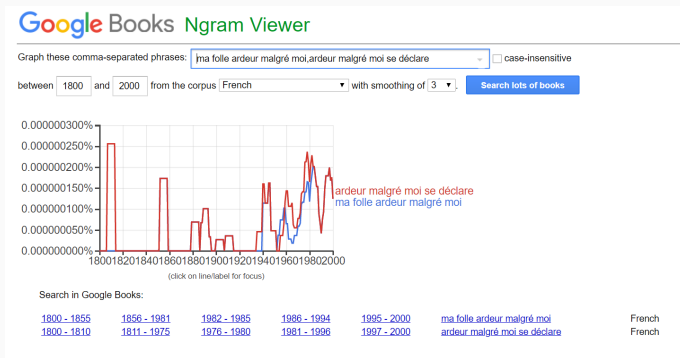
Google Books Ngram Viewer

Graph these comma-separated phrases: ma folle ardeur malgré moi,ardeur malgré moi se déclare

case-insensitive

between 1800 and 2000 from the corpus French with smoothing of 3

Search lots of books

0.0000003000%
0.0000002500%
0.0000002000%
0.0000001500%
0.0000001000%
0.0000000500%
0.0000000000%

1800 1820 1840 1860 1880 1900 1920 1940 1960 1980 2000

ardeur malgré moi se déclare
ma folle ardeur malgré moi

(click on line/label for focus)

Search in Google Books:

| | | | | | | |
|---|---|---|---|---|---|---|
| 1800 - 1855 | 1856 - 1981 | 1982 - 1985 | 1986 - 1994 | 1995 - 2000 | ma folle ardeur malgré moi | French |
| 1800 - 1810 | 1811 - 1975 | 1976 - 1980 | 1981 - 1996 | 1997 - 2000 | ardeur malgré moi se déclare | French |